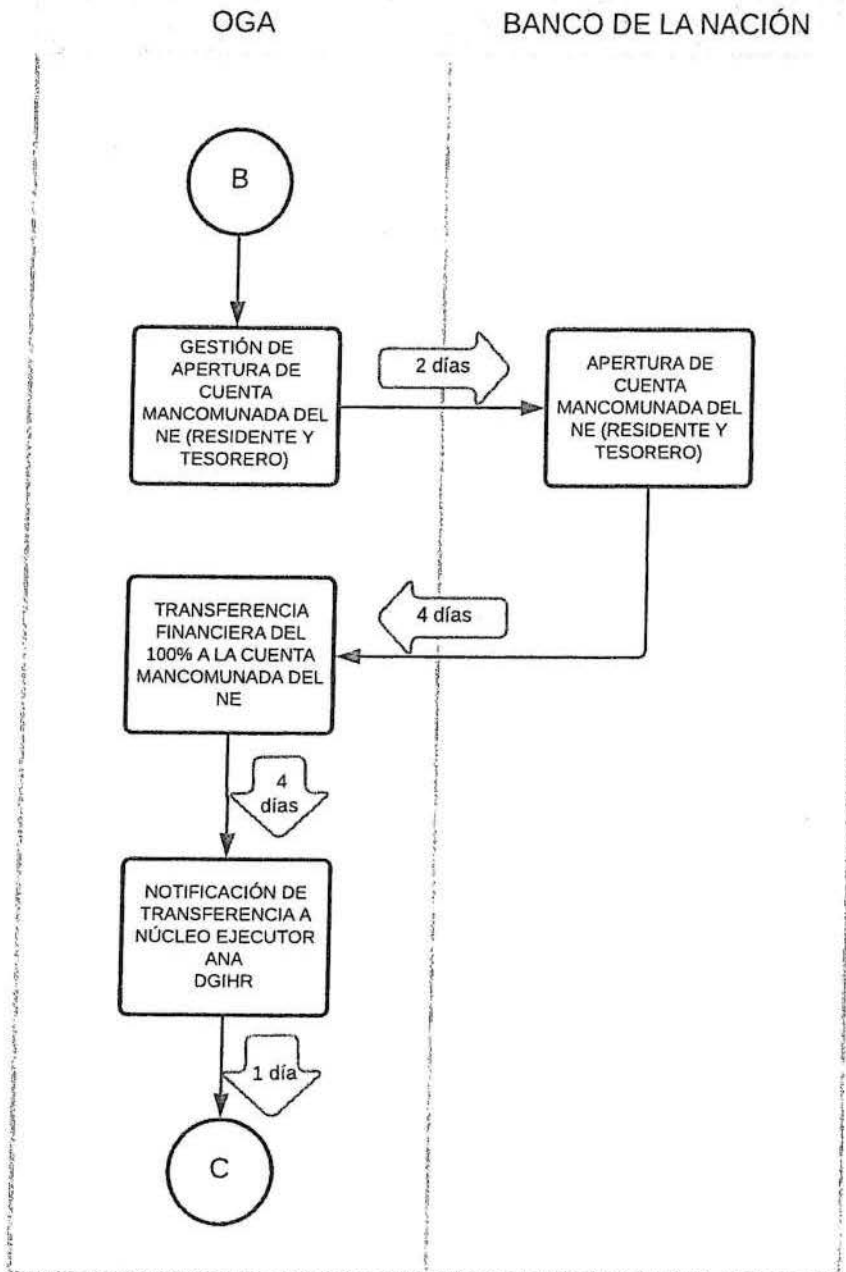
OGA

BANCO DE LA NACIÓN

B

GESTIÓN DE APERTURA DE CUENTA MANCOMUNADA DEL NE (RESIDENTE Y TESORERO)

2 días

APERTURA DE CUENTA MANCOMUNADA DEL NE (RESIDENTE Y TESORERO)

4 días

TRANSFERENCIA FINANCIERA DEL 100% A LA CUENTA MANCOMUNADA DEL NE

4 días

NOTIFICACIÓN DE TRANSFERENCIA A NÚCLEO EJECUTOR ANA DGIHR

1 día

C